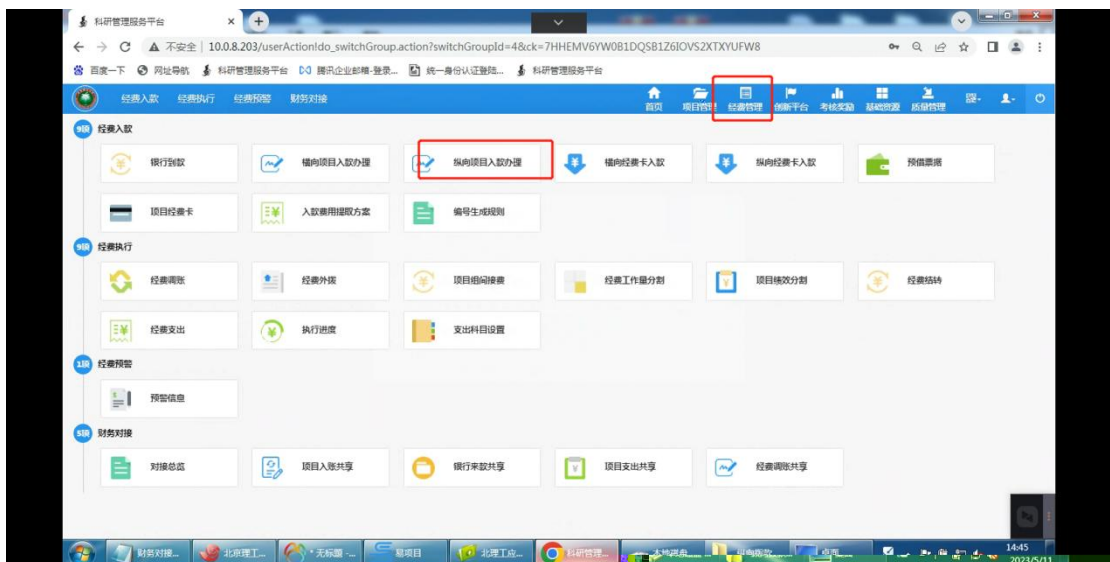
科研管理服务平台 ×
不安全 | 10.0.8.203/userAction!do_switchGroup.action?switchGroupId=4&ck=7HHEMV6YW0B1DQSB1Z6IOVS2XTXYUFW8
百度一下 网址导航 科研管理服务平台 腾讯企业邮箱-登录... 统一身份认证登陆... 科研管理服务平台

经费入款 经费执行 经费预警 财务对接
首页 项目管理 经费管理 创新平台 考核奖励 基础资源 质量管理

9项 经费入款
银行到款 横向项目入款办理 纵向项目入款办理 横向经费卡入款 纵向经费卡入款 预借票据
项目经费卡 入款费用提取方案 编号生成规则

9项 经费执行
经费调账 经费外拨 项目组间接费 经费工作量分割 项目绩效分割 经费结转
经费支出 执行进度 支出科目设置

1项 经费预警
预警信息

5项 财务对接
对接总览 项目入账共享 银行来款共享 项目支出共享 经费调账共享

财务对接... 北京理工... 无标题 -... 易项目 北理工应... 科研管理... 本地磁盘 纵向拆款 桌面
14:45
2023/5/11